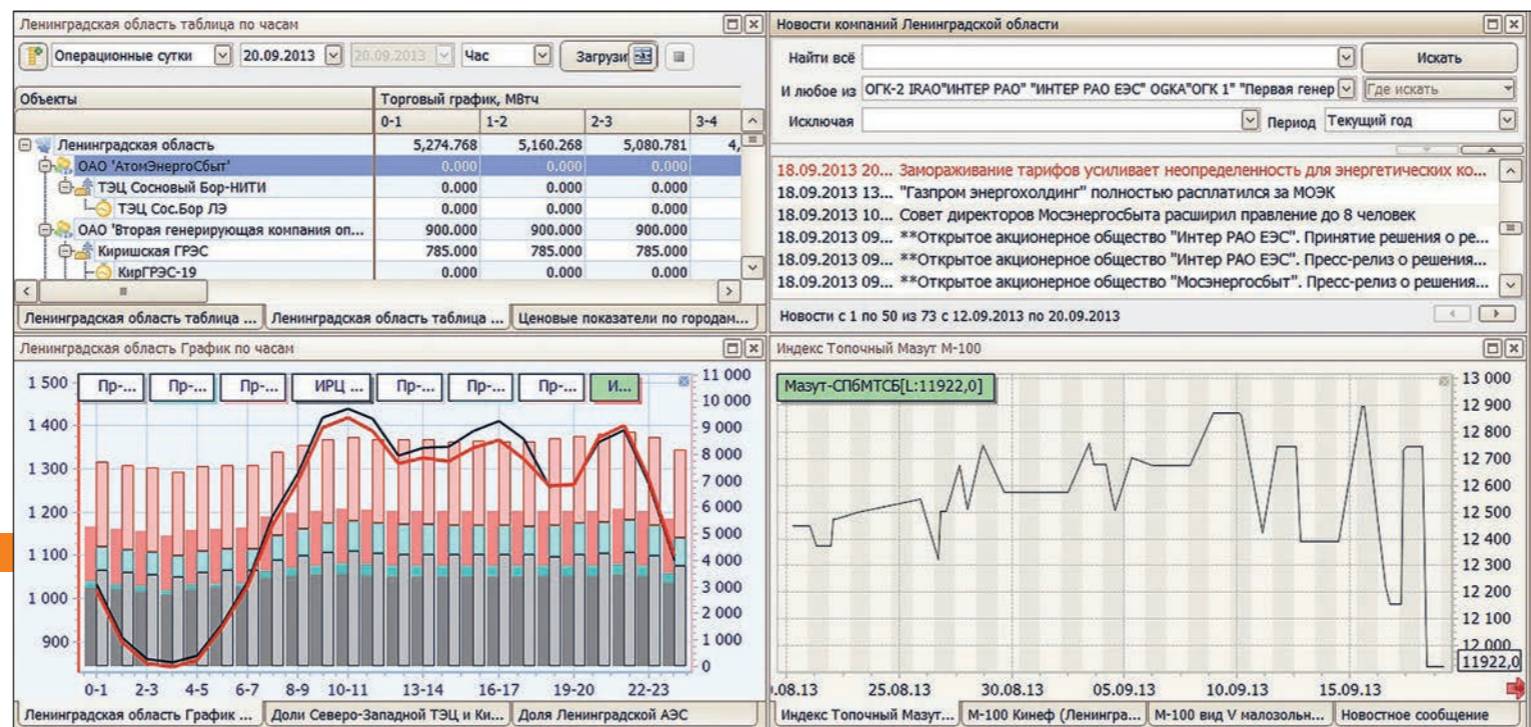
Ленинградская область таблица по часам

Операционные сутки 20.09.2013 20.09.2013 Час Загрузи

| Объекты | Торговый график, МВтч | | | |
|---|---|---|---|---|
| | 0-1 | 1-2 | 2-3 | 3-4 |
| Ленинградская область | 5,274.768 | 5,160.268 | 5,080.781 | 4, |
| ОАО 'АтомЭнергоСбыт' | 0.000 | 0.000 | 0.000 | |
| ТЭЦ Сосновый Бор-НИТИ | 0.000 | 0.000 | 0.000 | |
| ТЭЦ Сос.Бор ЛЭ | 0.000 | 0.000 | 0.000 | |
| ОАО 'Вторая генерирующая компания оп... | 900.000 | 900.000 | 900.000 | |
| Киришская ГРЭС | 785.000 | 785.000 | 785.000 | |
| КирГРЭС-19 | 0.000 | 0.000 | 0.000 | |

Ленинградская область таблица ... Ленинградская область таблица ... Ценовые показатели по городам...

Новости компаний Ленинградской области

Найти всё Искать

И любое из ОГК-2 IRAO"ИНТЕР РАО" "ИНТЕР РАО ЕЭС" OGKA"ОГК 1" "Первая генер Где искать

Исключая Период Текущий год

18.09.2013 20... Замораживание тарифов усиливает неопределенность для энергетических ко...
18.09.2013 13... "Газпром энергохолдинг" полностью расплатился за МОЭК
18.09.2013 10... Совет директоров Мосэнергосбыта расширил правление до 8 человек
18.09.2013 09... **Открытое акционерное общество "Интер РАО ЕЭС". Принятие решения о ре...
18.09.2013 09... **Открытое акционерное общество "Интер РАО ЕЭС". Пресс-релиз о решения...
18.09.2013 09... **Открытое акционерное общество "Мосэнергосбыт". Пресс-релиз о решения...

Новости с 1 по 50 из 73 с 12.09.2013 по 20.09.2013

Ленинградская область График по часам

Пр-... Пр-... Пр-... ИРЦ ... Пр-... Пр-... Пр-... И...

1 500 1 400 1 300 1 200 1 100 1 000 900

11 000 10 000 9 000 8 000 7 000 6 000 5 000 4 000 3 000 2 000 1 000 0

0-1 2-3 4-5 6-7 8-9 10-11 13-14 16-17 19-20 22-23

Ленинградская область График ... Доли Северо-Западной ТЭЦ и Ки... Доля Ленинградской АЭС

Индекс Топочный Мазут М-100

Мазут-СПбМТСБ[L:11922,0]

13 000 12 900 12 800 12 700 12 600 12 500 12 400 12 300 12 200 12 100 12 000 11922,0

.08.13 25.08.13 30.08.13 05.09.13 10.09.13 15.09.13

Индекс Топочный Мазут... М-100 Кинеф (Ленингра... М-100 вид V малозольн... Новостное сообщение